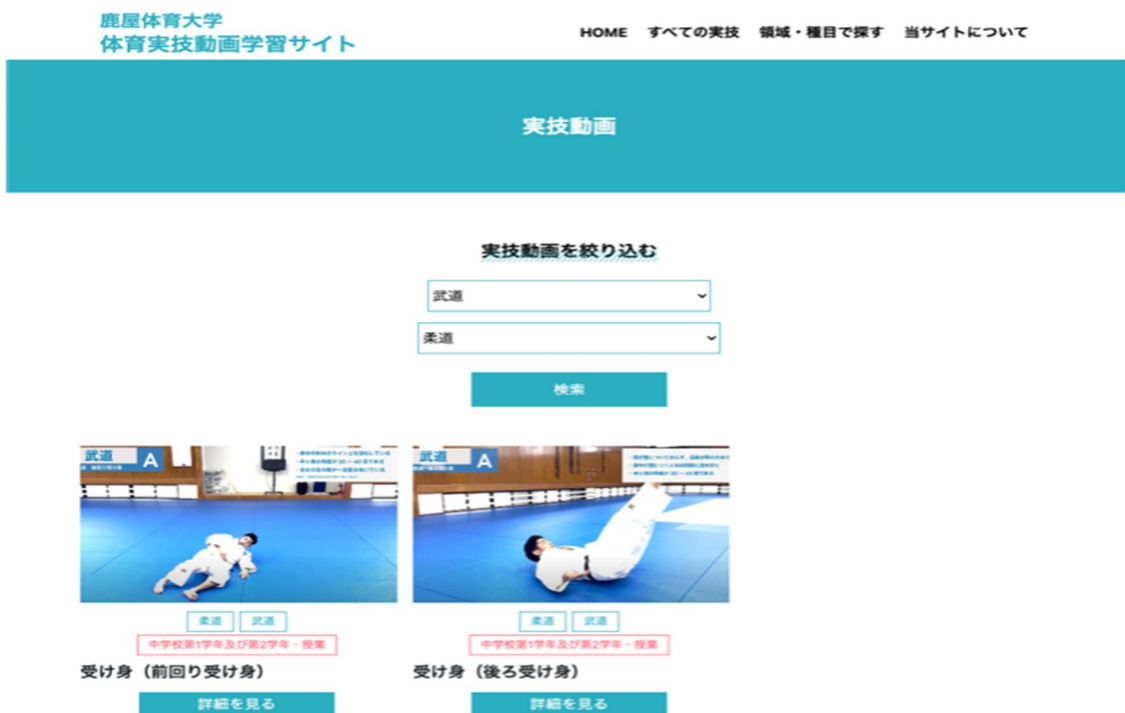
鹿屋体育大学
体育実技動画学習サイト

HOME すべての実技 領域・種目で探す 当サイトについて

実技動画

実技動画を絞り込む

武道

柔道

検索

武道 A

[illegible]

武道 A

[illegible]

柔道 武道

中学校第1学年及び第2学年・授業

受け身（前回り受け身）

詳細を見る

柔道 武道

中学校第1学年及び第2学年・授業

受け身（後ろ受け身）

詳細を見る